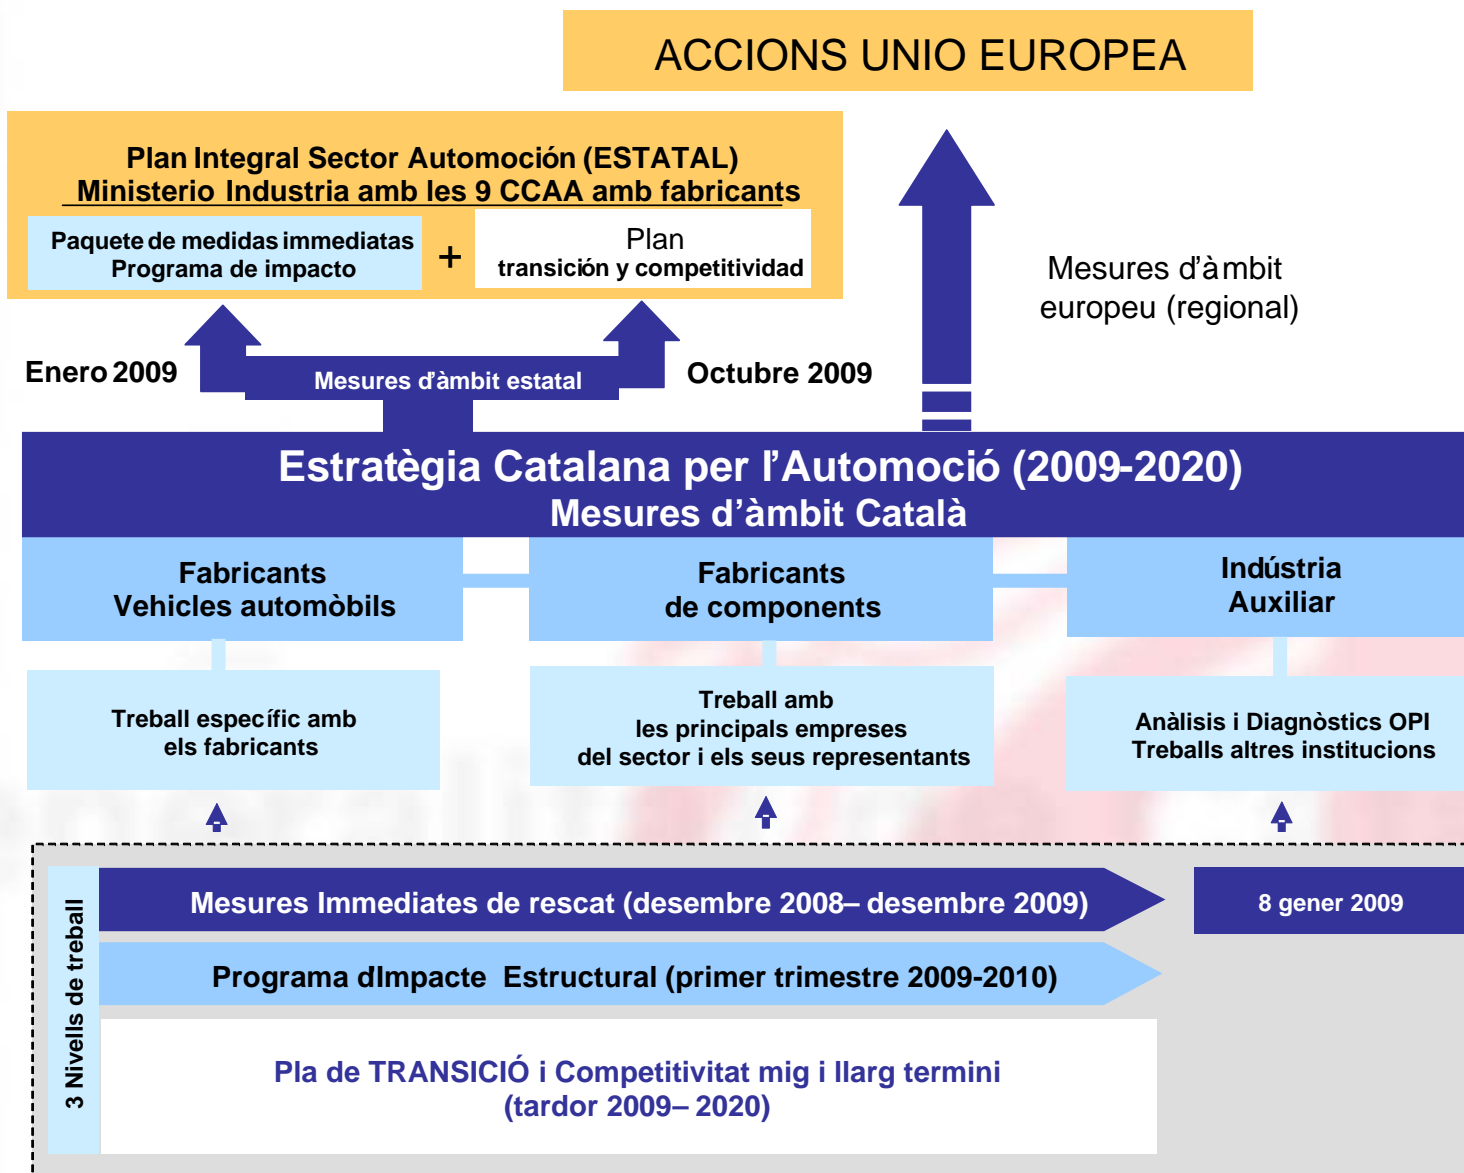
ACCIONS UNIO EUROPEA

Plan Integral Sector Automoción (ESTATAL)
Ministerio Industria amb les 9 CCAA amb fabricants

Paquete de medidas immediatas
Programa de impacto

+

Plan
transición y competitividad

Mesures d'àmbit europeu (regional)

Enero 2009

Mesures d'àmbit estatal

Octubre 2009

Estratègia Catalana per l'Automoció (2009-2020)
Mesures d'àmbit Català

Fabricants
Vehicles automòbils

Fabricants
de components

Indústria
Auxiliar

Treball específic amb
els fabricants

Treball amb
les principals empreses
del sector i els seus representants

Anàlisis i Diagnòstics OPI
Treballs altres institucions

3 Nivells de treball

Mesures Immediates de rescat (desembre 2008– desembre 2009)

8 gener 2009

Programa dImpacte Estructural (primer trimestre 2009-2010)

Pla de TRANSICIÓ i Competitivitat mig i llarg termini
(tardor 2009– 2020)